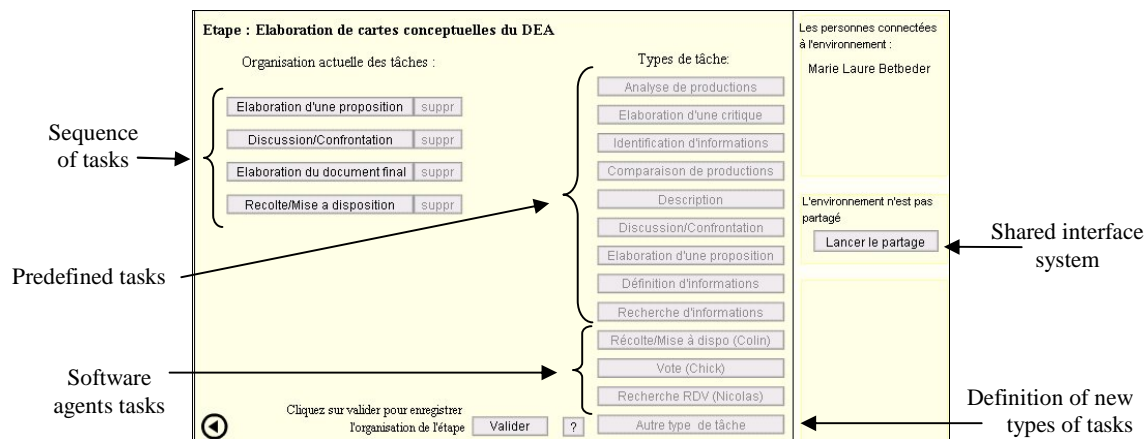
Etape : Elaboration de cartes conceptuelles du DEA

Organisation actuelle des tâches :

Elaboration d'une proposition suppr

Discussion/Confrontation suppr

Elaboration du document final suppr

Recolte/Mise a disposition suppr

Types de tâche:

Analyse de productions

Elaboration d'une critique

Identification d'informations

Comparaison de productions

Description

Discussion/Confrontation

Elaboration d'une proposition

Définition d'informations

Recherche d'informations

Récolte/Mise à dispo (Colin)

Vote (Chick)

Recherche RDV (Nicolas)

Autre type de tâche

Cliquez sur valider pour enregistrer l'organisation de l'étape Valider ?

Les personnes connectées à l'environnement :

Marie Laure Betbeder

L'environnement n'est pas partagé

Lancer le partage

Sequence of tasks

Predefined tasks

Software agents tasks

Shared interface system

Definition of new types of tasks